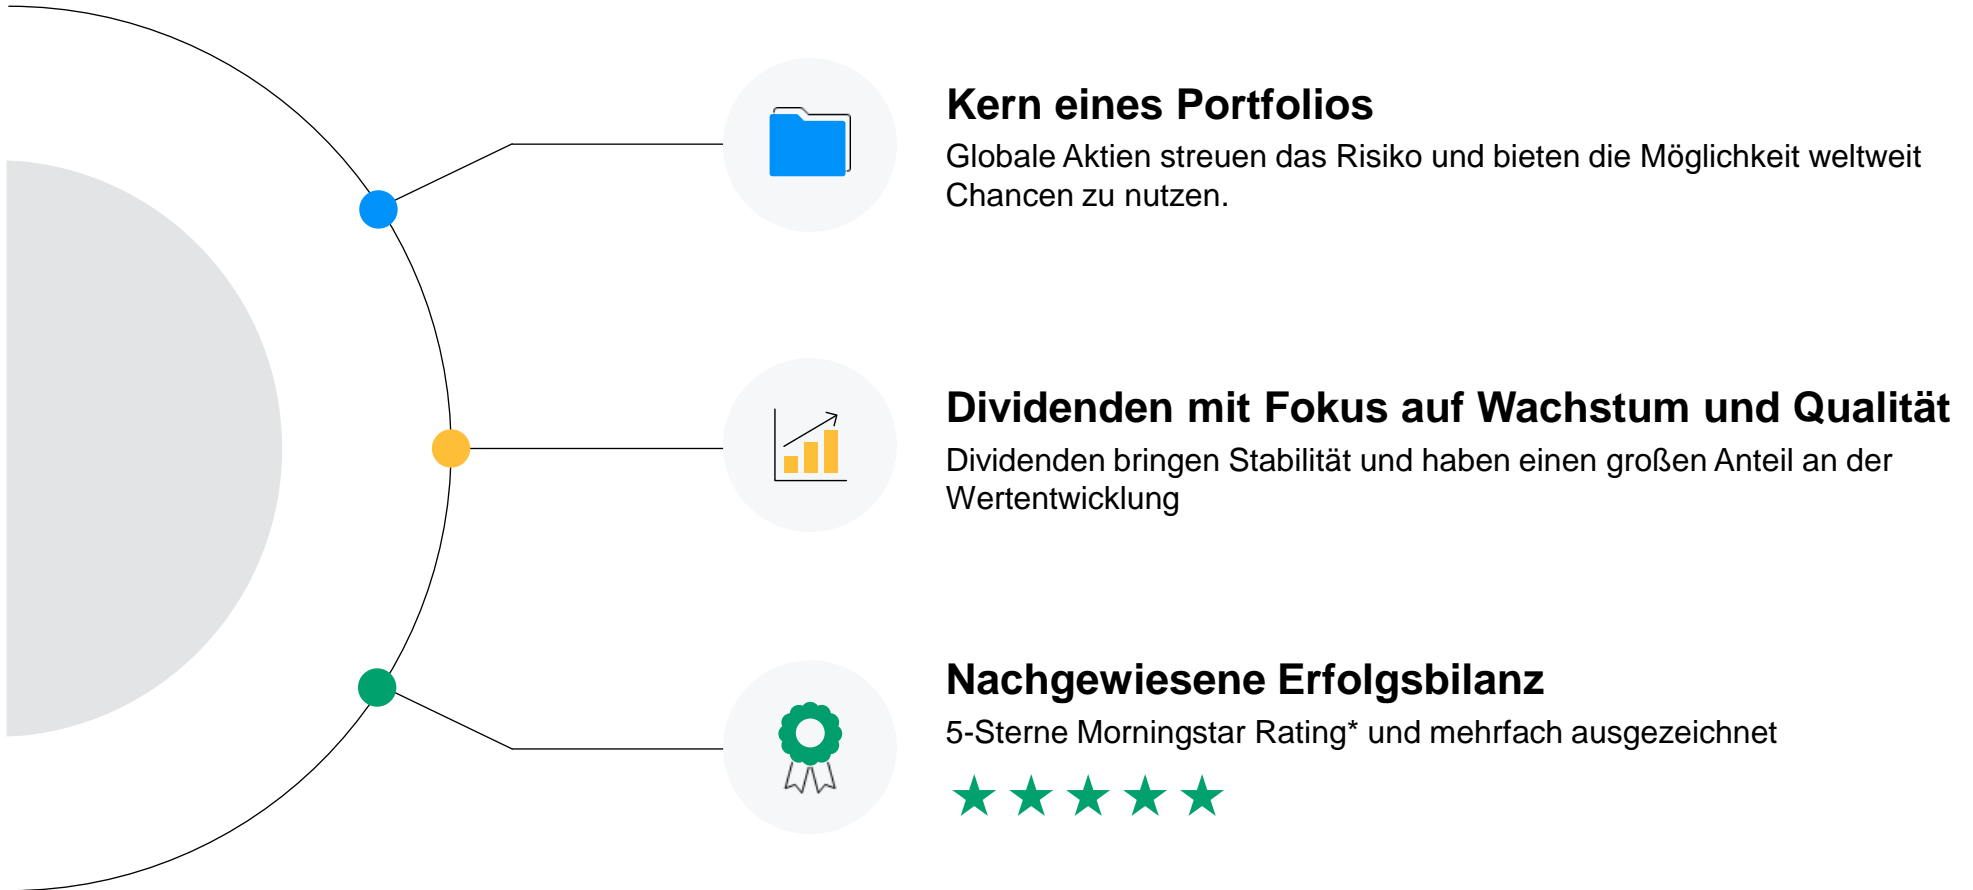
Kern eines Portfolios

Globale Aktien streuen das Risiko und bieten die Möglichkeit weltweit Chancen zu nutzen.

Dividenden mit Fokus auf Wachstum und Qualität

Dividenden bringen Stabilität und haben einen großen Anteil an der Wertentwicklung

Nachgewiesene Erfolgsbilanz

5-Sterne Morningstar Rating* und mehrfach ausgezeichnet

★★★★★